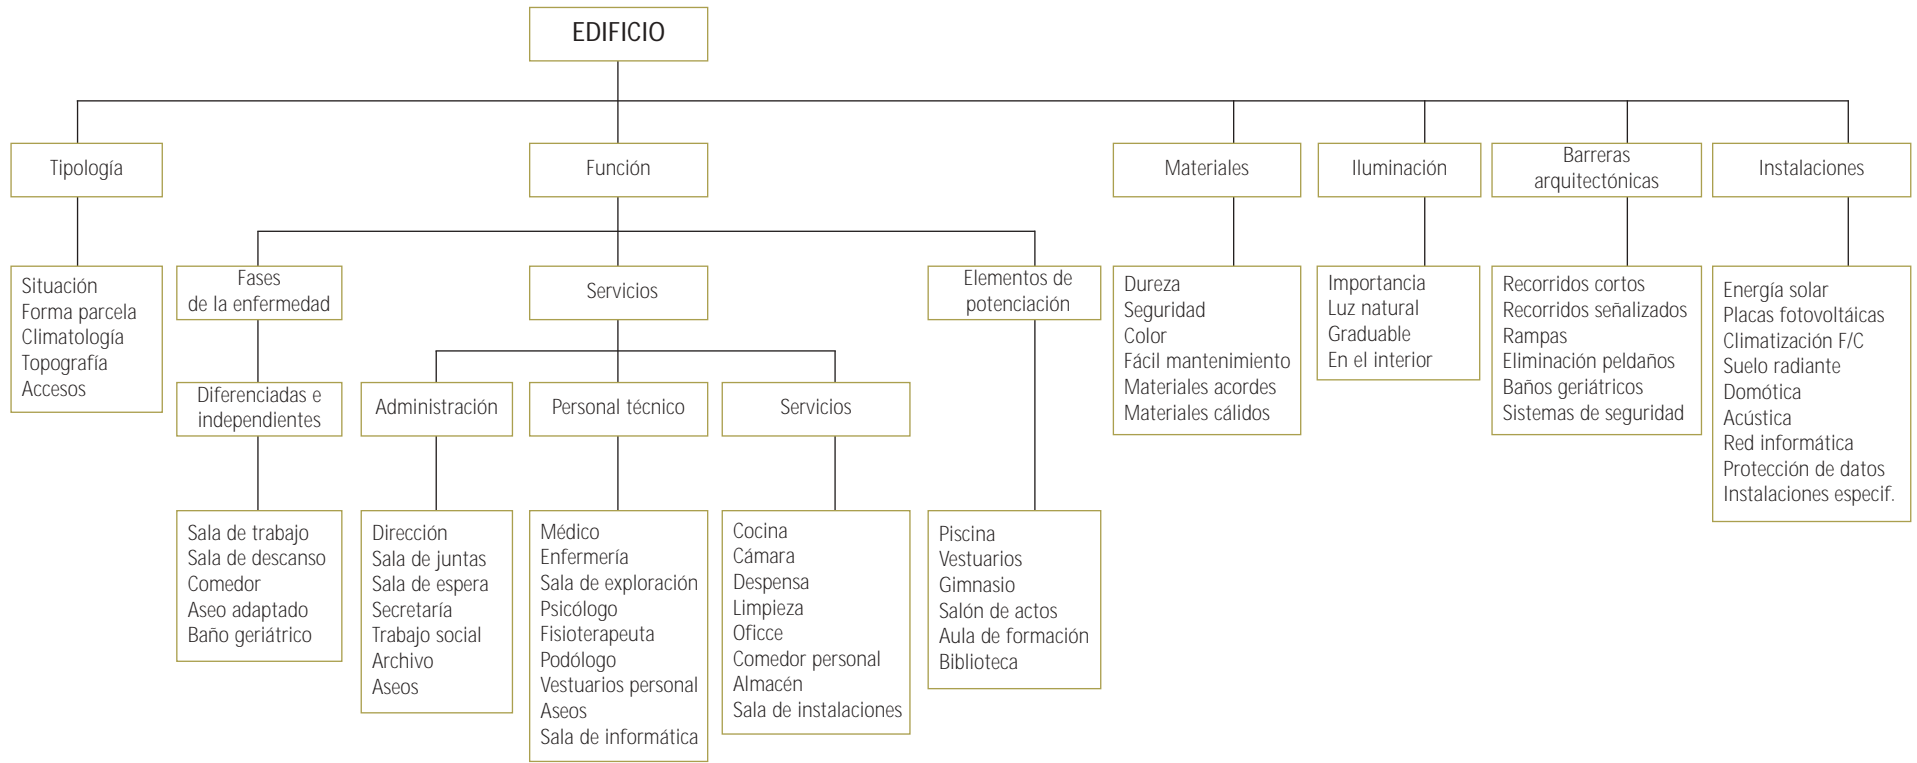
EDIFICIO

Tipología

Situación
Forma parcela
Climatología
Topografía
Accesos

Función

Fases de la enfermedad

Diferenciadas e independientes

Sala de trabajo
Sala de descanso
Comedor
Aseo adaptado
Baño geriátrico

Servicios

Administración

Dirección
Sala de juntas
Sala de espera
Secretaría
Trabajo social
Archivo
Aseos

Personal técnico

Médico
Enfermería
Sala de exploración
Psicólogo
Fisioterapeuta
Podólogo
Vestuarios personal
Aseos
Sala de informática

Servicios

Cocina
Cámara
Despensa
Limpieza
Oficce
Comedor personal
Almacén
Sala de instalaciones

Elementos de potenciación

Piscina
Vestuarios
Gimnasio
Salón de actos
Aula de formación
Biblioteca

Materiales

Dureza
Seguridad
Color
Fácil mantenimiento
Materiales acordes
Materiales cálidos

Iluminación

Importancia
Luz natural
Graduable
En el interior

Barreras arquitectónicas

Recorridos cortos
Recorridos señalizados
Rampas
Eliminación peldaños
Baños geriátricos
Sistemas de seguridad

Instalaciones

Energía solar
Placas fotovoltáicas
Climatización F/C
Suelo radiante
Domótica
Acústica
Red informática
Protección de datos
Instalaciones especif.